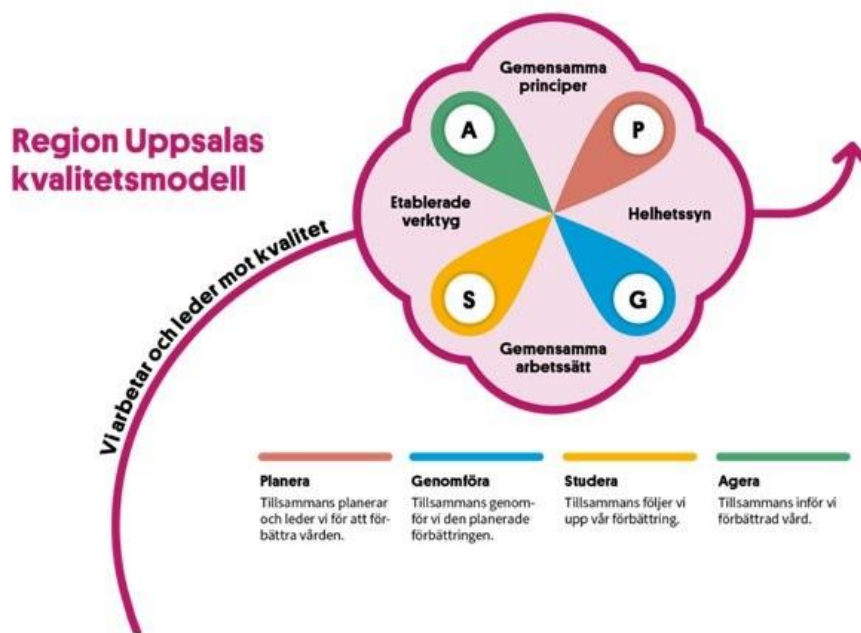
Region Uppsalas kvalitetsmodell

Vi arbetar och leder mot kvalitet

Gemensamma principer

A

P

Etablerade verktyg

Helhetssyn

S

G

Gemensamma arbetssätt

Planera
Tillsammans planerar och leder vi för att förbättra vården.

Genomföra
Tillsammans genomför vi den planerade förbättringen.

Studera
Tillsammans följer vi upp vår förbättring.

Agera
Tillsammans inför vi förbättrad vård.